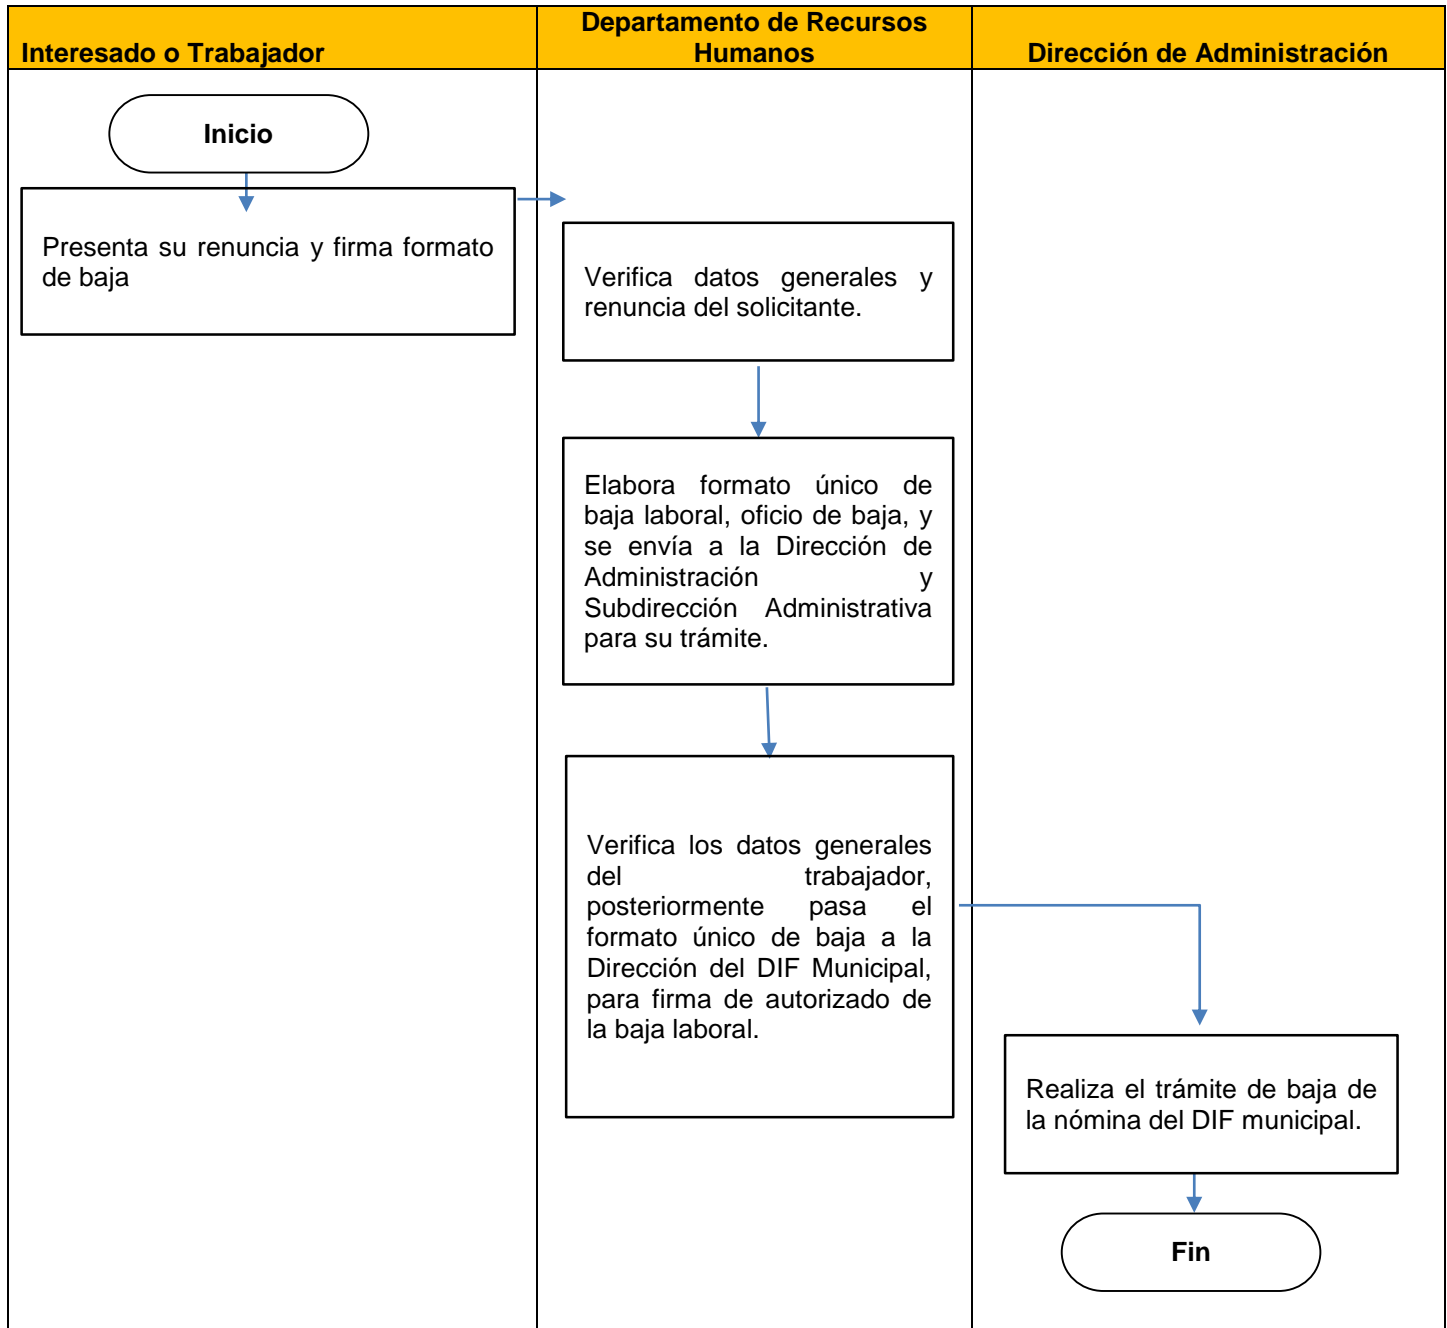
| Interesado o Trabajador | Departamento de Recursos Humanos | Dirección de Administración |
|---|---|---|

Inicio

Presenta su renuncia y firma formato de baja

Verifica datos generales y renuncia del solicitante.

Elabora formato único de baja laboral, oficio de baja, y se envía a la Dirección de Administración y Subdirección Administrativa para su trámite.

Verifica los datos generales del trabajador, posteriormente pasa el formato único de baja a la Dirección del DIF Municipal, para firma de autorizado de la baja laboral.

Realiza el trámite de baja de la nómina del DIF municipal.

Fin